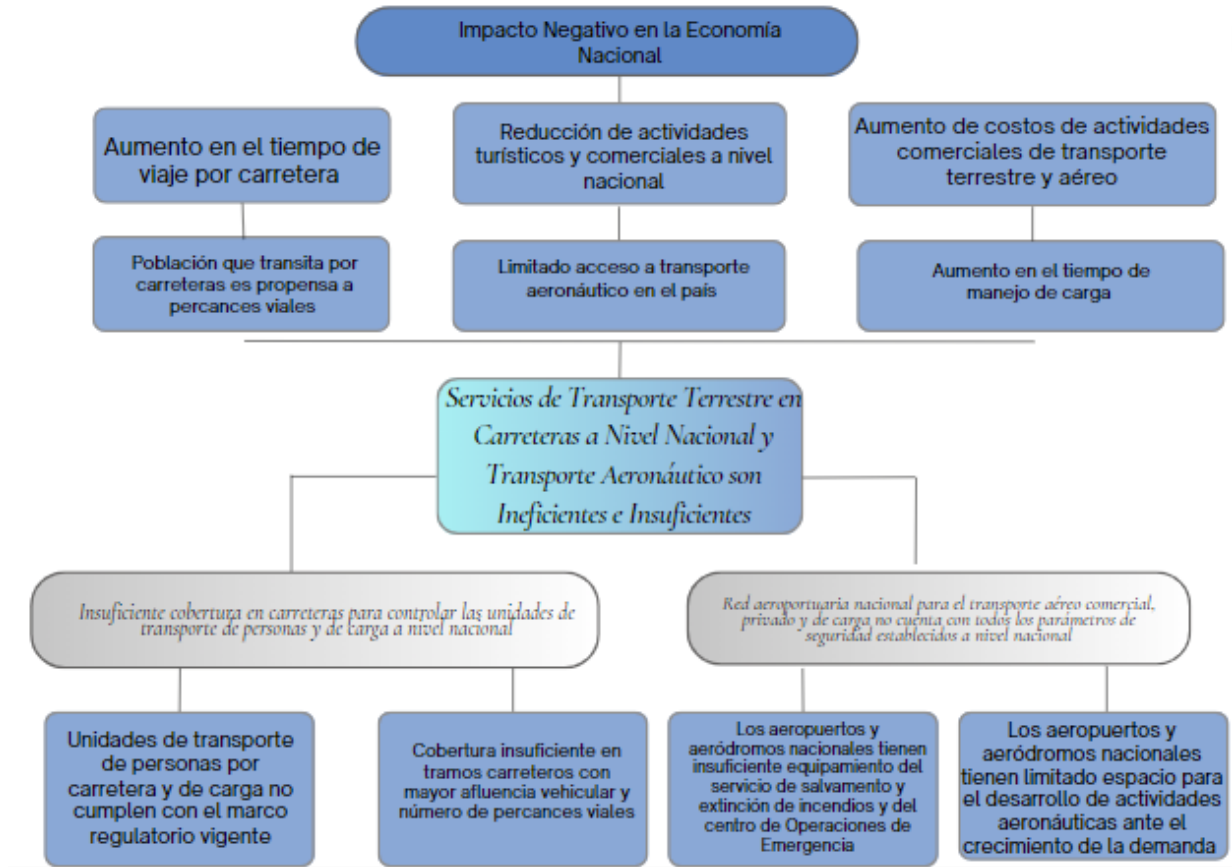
Impacto Negativo en la Economía Nacional

Aumento en el tiempo de viaje por carretera

Reducción de actividades turísticos y comerciales a nivel nacional

Aumento de costos de actividades comerciales de transporte terrestre y aéreo

Población que transita por carreteras es propensa a percances viales

Limitado acceso a transporte aeronáutico en el país

Aumento en el tiempo de manejo de carga

Servicios de Transporte Terrestre en Carreteras a Nivel Nacional y Transporte Aeronáutico son Ineficientes e Insuficientes

Insuficiente cobertura en carreteras para controlar las unidades de transporte de personas y de carga a nivel nacional

Red aeroportuaria nacional para el transporte aéreo comercial, privado y de carga no cuenta con todos los parámetros de seguridad establecidos a nivel nacional

Unidades de transporte de personas por carretera y de carga no cumplen con el marco regulatorio vigente

Cobertura insuficiente en tramos carreteros con mayor afluencia vehicular y número de percances viales

Los aeropuertos y aeródromos nacionales tienen insuficiente equipamiento del servicio de salvamento y extinción de incendios y del centro de Operaciones de Emergencia

Los aeropuertos y aeródromos nacionales tienen limitado espacio para el desarrollo de actividades aeronáuticas ante el crecimiento de la demanda